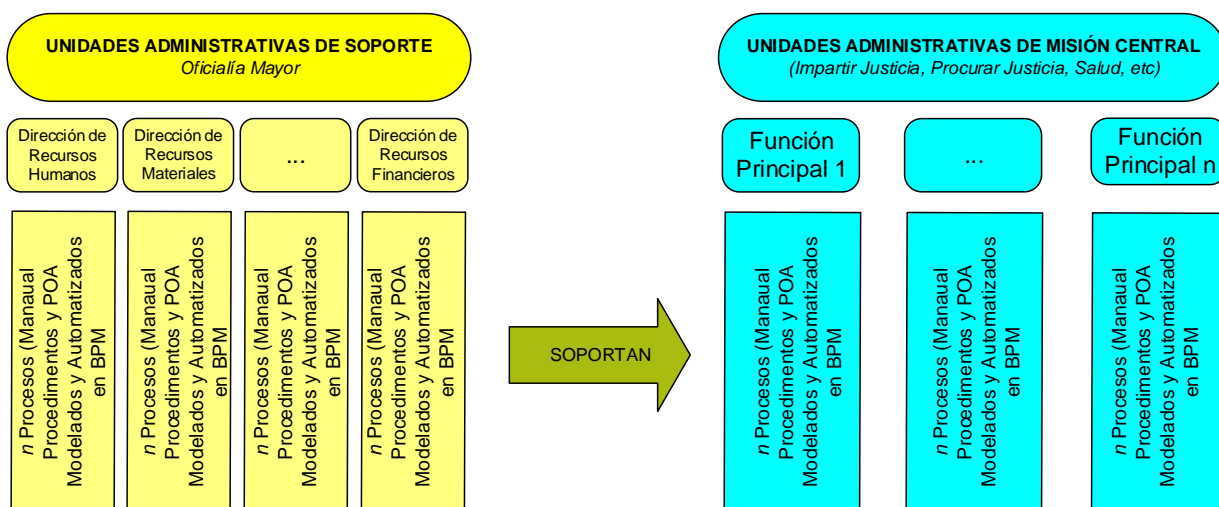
UNIDADES ADMINISTRATIVAS DE SOPORTE
Oficialía Mayor

Dirección de Recursos Humanos

Dirección de Recursos Materiales

...

Dirección de Recursos Financieros

n Procesos (Manaual Procedimentos y POA Modelados y Automatizados en BPM

n Procesos (Manaual Procedimentos y POA Modelados y Automatizados en BPM

n Procesos (Manaual Procedimentos y POA Modelados y Automatizados en BPM

n Procesos (Manaual Procedimentos y POA Modelados y Automatizados en BPM

SOPORTAN

UNIDADES ADMINISTRATIVAS DE MISIÓN CENTRAL
(Impartir Justicia, Procurar Justicia, Salud, etc)

Función Principal 1

...

Función Principal n

n Procesos (Manaual Procedimentos y POA Modelados y Automatizados en BPM

n Procesos (Manaual Procedimentos y POA Modelados y Automatizados en BPM

n Procesos (Manaual Procedimentos y POA Modelados y Automatizados en BPM